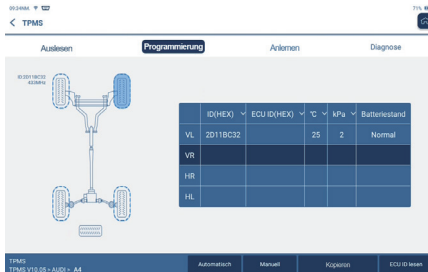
09:24AM

71%

< TPMS

Auslesen

Programmierung

Anlernen

Diagnose

ID:2D11BC32
433MHz

| | ID(HEX) | ECU ID(HEX) | °C | kPa | Batteriestand |
|---|---|---|---|---|---|
| VL | 2D11BC32 | | 25 | 2 | Normal |
| VR | | | | | |
| HR | | | | | |
| HL | | | | | |

TPMS
TPMS V10.05 > AUDI > A4

Automatisch

Manuell

Kopieren

ECU ID lesen